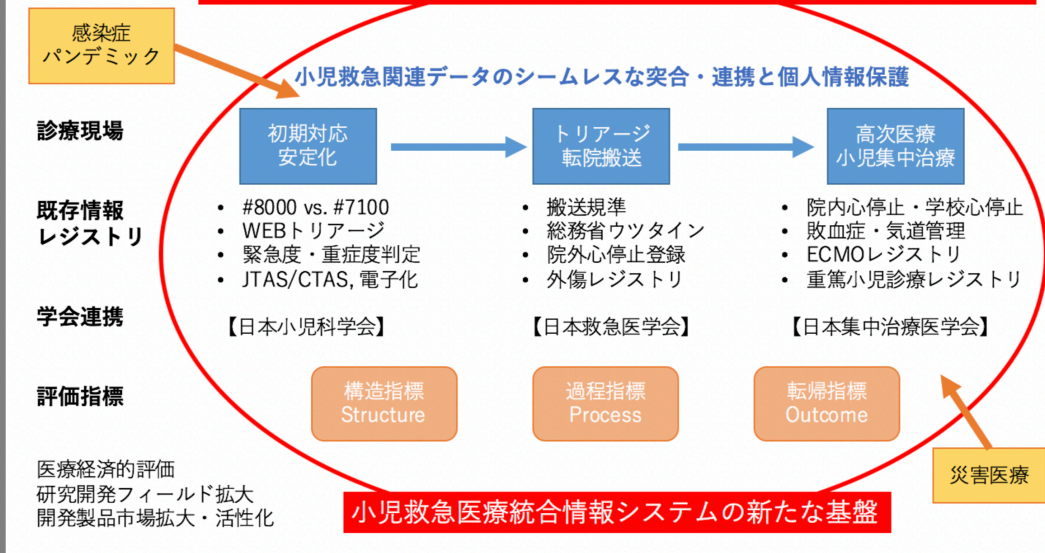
感染症
パンデミック

小児救急関連データのシームレスな突合・連携と個人情報保護

診療現場

初期対応
安定化

トリアージ
転院搬送

高次医療
小児集中治療

既存情報
レジストリ

• #8000 vs. #7100
• WEBトリアージ
• 緊急度・重症度判定
• JTAS/CTAS, 電子化

• 搬送規準
• 総務省ウツタイン
• 院外心停止登録
• 外傷レジストリ

• 院内心停止・学校心停止
• 敗血症・気道管理
• ECMOレジストリ
• 重篤小児診療レジストリ

学会連携

【日本小児科学会】

【日本救急医学会】

【日本集中治療医学会】

評価指標

構造指標
Structure

過程指標
Process

転帰指標
Outcome

医療経済的評価
研究開発フィールド拡大
開発製品市場拡大・活性化

災害医療

小児救急医療統合情報システムの新たな基盤